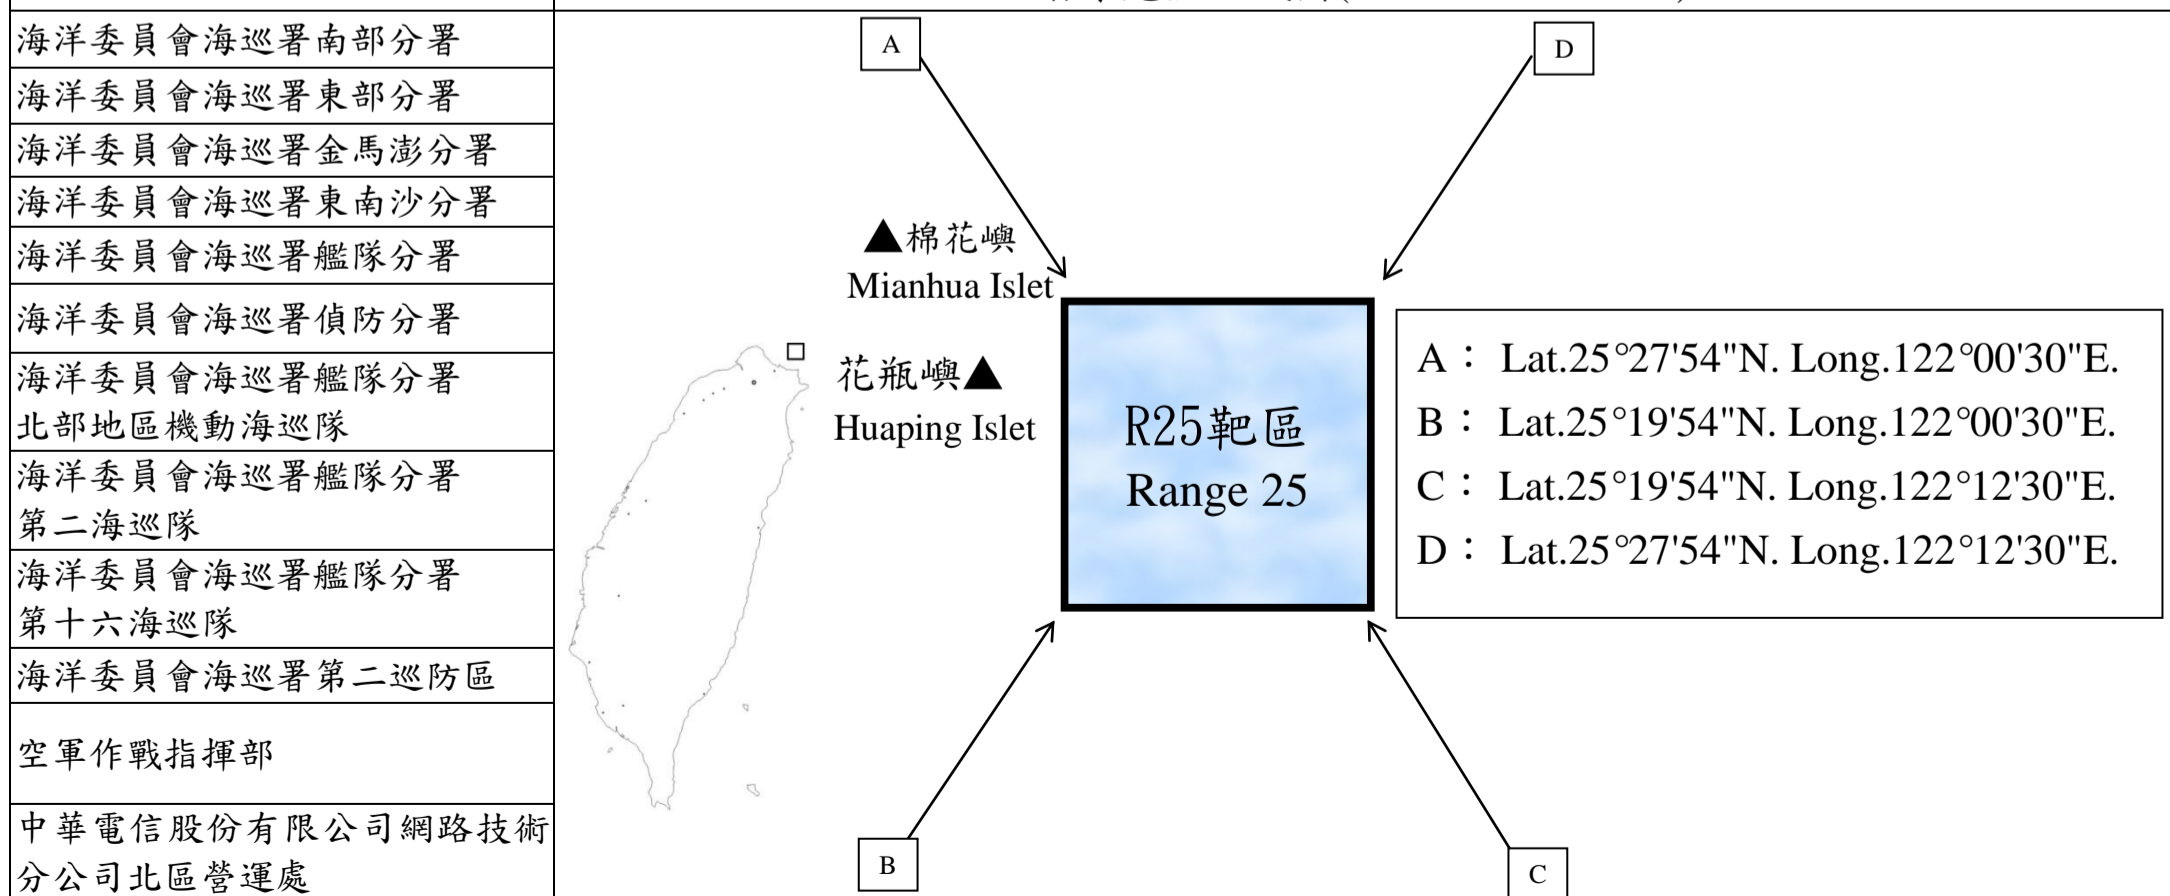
| |
|---|
| 海洋委員會海巡署南部分署 |
| 海洋委員會海巡署東部分署 |
| 海洋委員會海巡署金馬澎分署 |
| 海洋委員會海巡署東南沙分署 |
| 海洋委員會海巡署艦隊分署 |
| 海洋委員會海巡署偵防分署 |
| 海洋委員會海巡署艦隊分署 北部地區機動海巡隊 |
| 海洋委員會海巡署艦隊分署 第二海巡隊 |
| 海洋委員會海巡署艦隊分署 第十六海巡隊 |
| 海洋委員會海巡署第二巡防區 |
| 空軍作戰指揮部 |
| 中華電信股份有限公司網路技術分公司北區營運處 |

A

D

▲棉花嶼
Mianhua Islet

花瓶嶼▲
Huaping Islet

R25靶區
Range 25

A： Lat.25°27'54"N. Long.122°00'30"E.
B： Lat.25°19'54"N. Long.122°00'30"E.
C： Lat.25°19'54"N. Long.122°12'30"E.
D： Lat.25°27'54"N. Long.122°12'30"E.

B

C